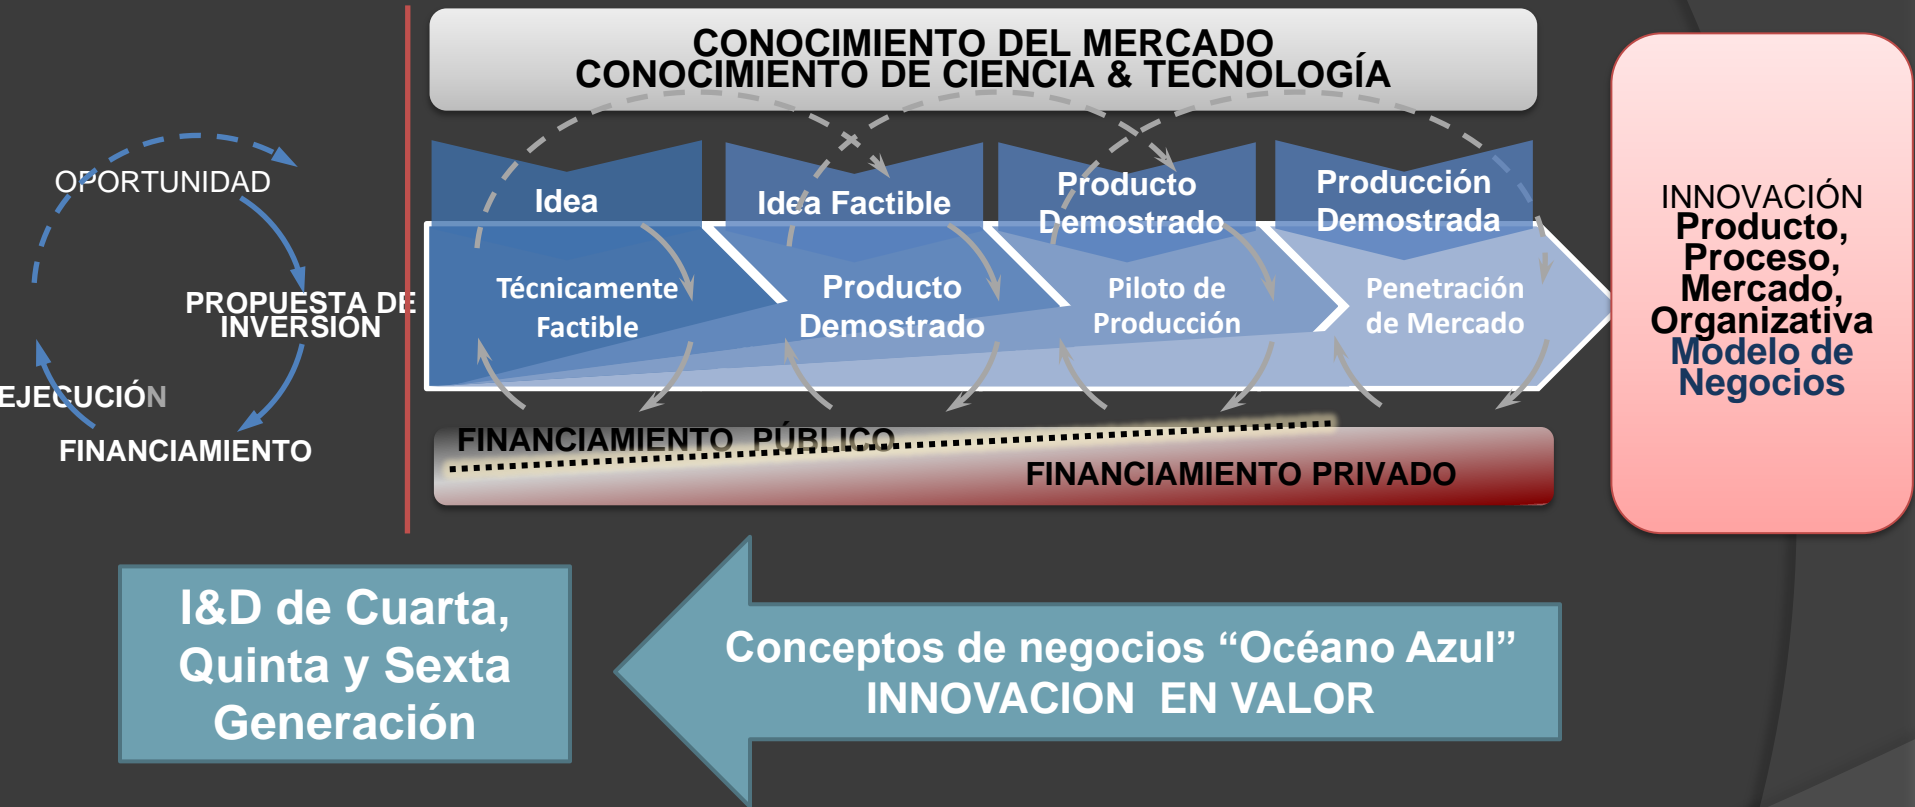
OPORTUNIDAD

PROPUESTA DE INVERSION

EJECUCIÓN

FINANCIAMIENTO

CONOCIMIENTO DEL MERCADO
CONOCIMIENTO DE CIENCIA & TECNOLOGÍA

Idea

Idea Factible

Producto Demostrado

Producción Demostrada

Técnicamente Factible

Producto Demostrado

Piloto de Producción

Penetración de Mercado

FINANCIAMIENTO PÚBLICO

FINANCIAMIENTO PRIVADO

INNOVACIÓN
Producto,
Proceso,
Mercado,
Organizativa
Modelo de Negocios

I&D de Cuarta, Quinta y Sexta Generación

Conceptos de negocios “Océano Azul”
INNOVACION EN VALOR